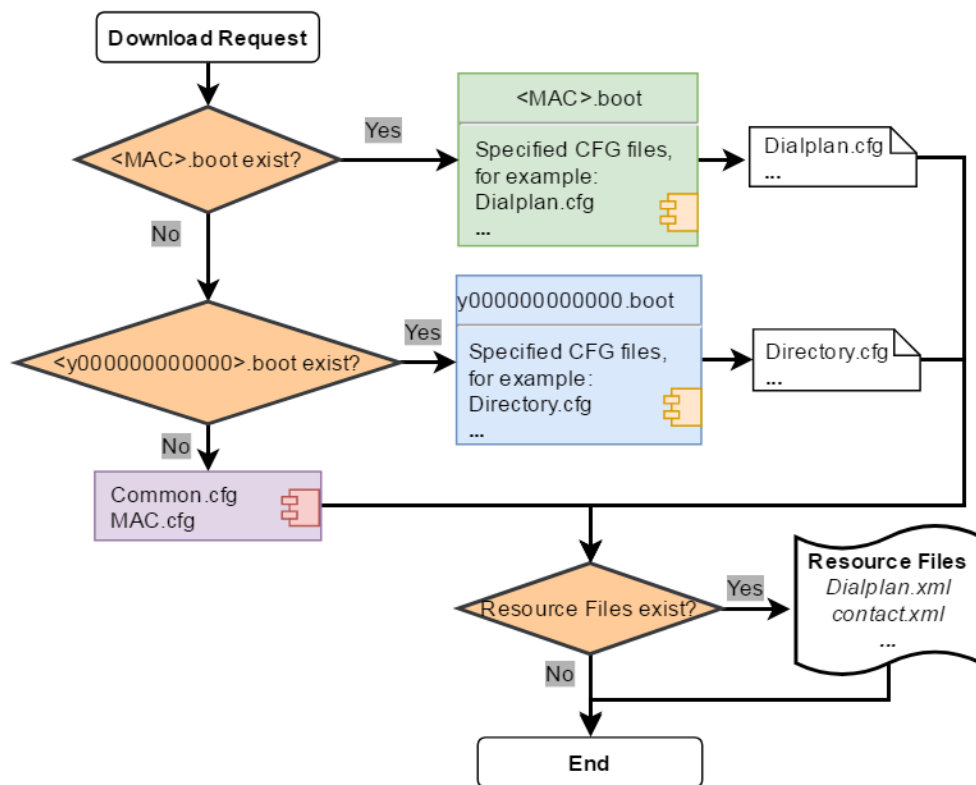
Download Request

<MAC>.boot exist?

Yes

<MAC>.boot

Specified CFG files, for example: Dialplan.cfg
...

Dialplan.cfg
...

No

<y000000000000>.boot exist?

Yes

y000000000000.boot

Specified CFG files, for example: Directory.cfg
...

Directory.cfg
...

No

Common.cfg
MAC.cfg

Resource Files exist?

Yes

Resource Files
*Dialplan.xml*
*contact.xml*
...

No

End